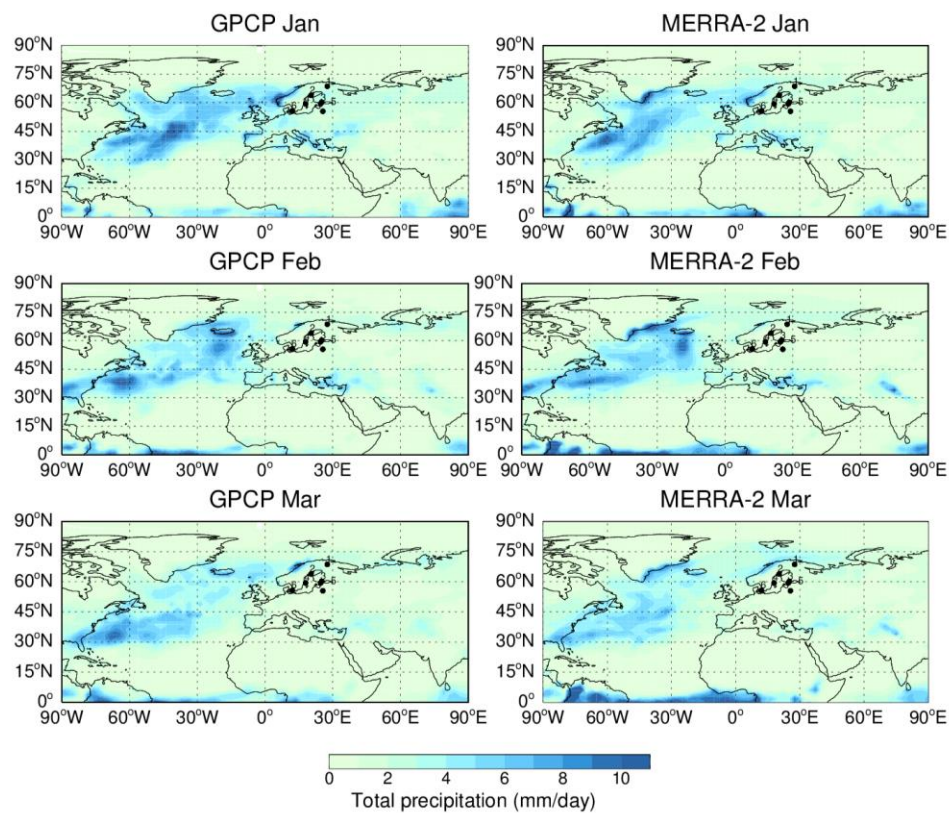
GPCP Jan

90°N
75°N
60°N
45°N
30°N
15°N
0°
90°W 60°W 30°W 0° 30°E 60°E 90°E

MERRA-2 Jan

90°N
75°N
60°N
45°N
30°N
15°N
0°
90°W 60°W 30°W 0° 30°E 60°E 90°E

GPCP Feb

90°N
75°N
60°N
45°N
30°N
15°N
0°
90°W 60°W 30°W 0° 30°E 60°E 90°E

MERRA-2 Feb

90°N
75°N
60°N
45°N
30°N
15°N
0°
90°W 60°W 30°W 0° 30°E 60°E 90°E

GPCP Mar

90°N
75°N
60°N
45°N
30°N
15°N
0°
90°W 60°W 30°W 0° 30°E 60°E 90°E

MERRA-2 Mar

90°N
75°N
60°N
45°N
30°N
15°N
0°
90°W 60°W 30°W 0° 30°E 60°E 90°E

0 2 4 6 8 10
Total precipitation (mm/day)